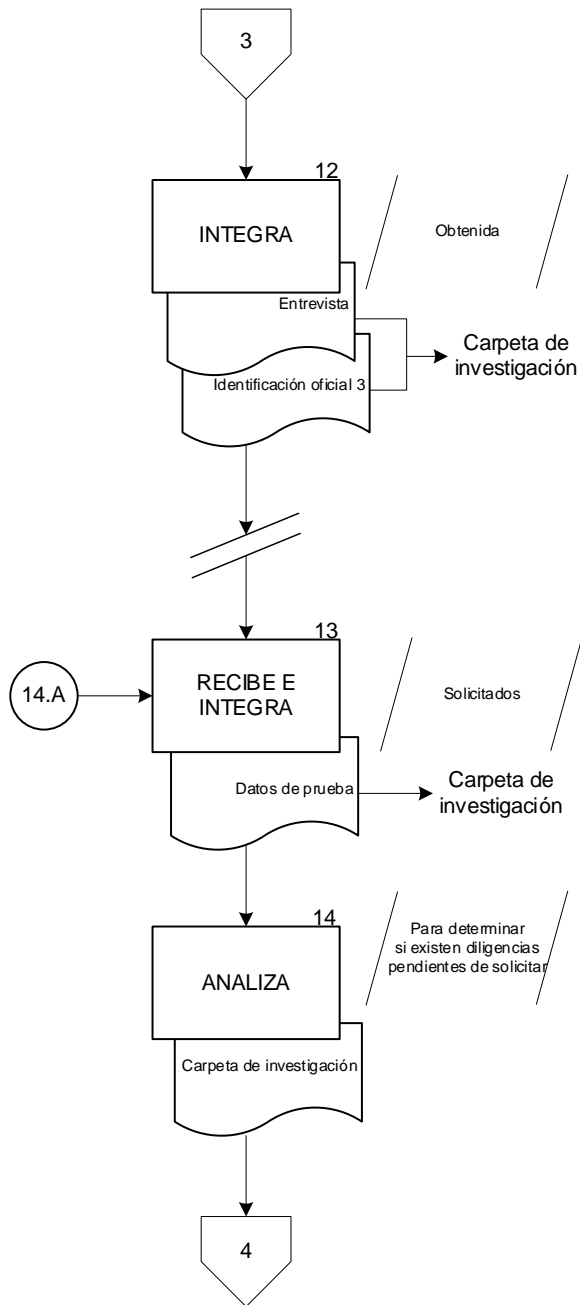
3

12

INTEGRA

Obtenida

Entrevista

Carpeta de investigación

Identificación oficial 3

13

14.A

RECIBE E INTEGRA

Solicitados

Datos de prueba

Carpeta de investigación

14

ANALIZA

Para determinar si existen diligencias pendientes de solicitar

Carpeta de investigación

4